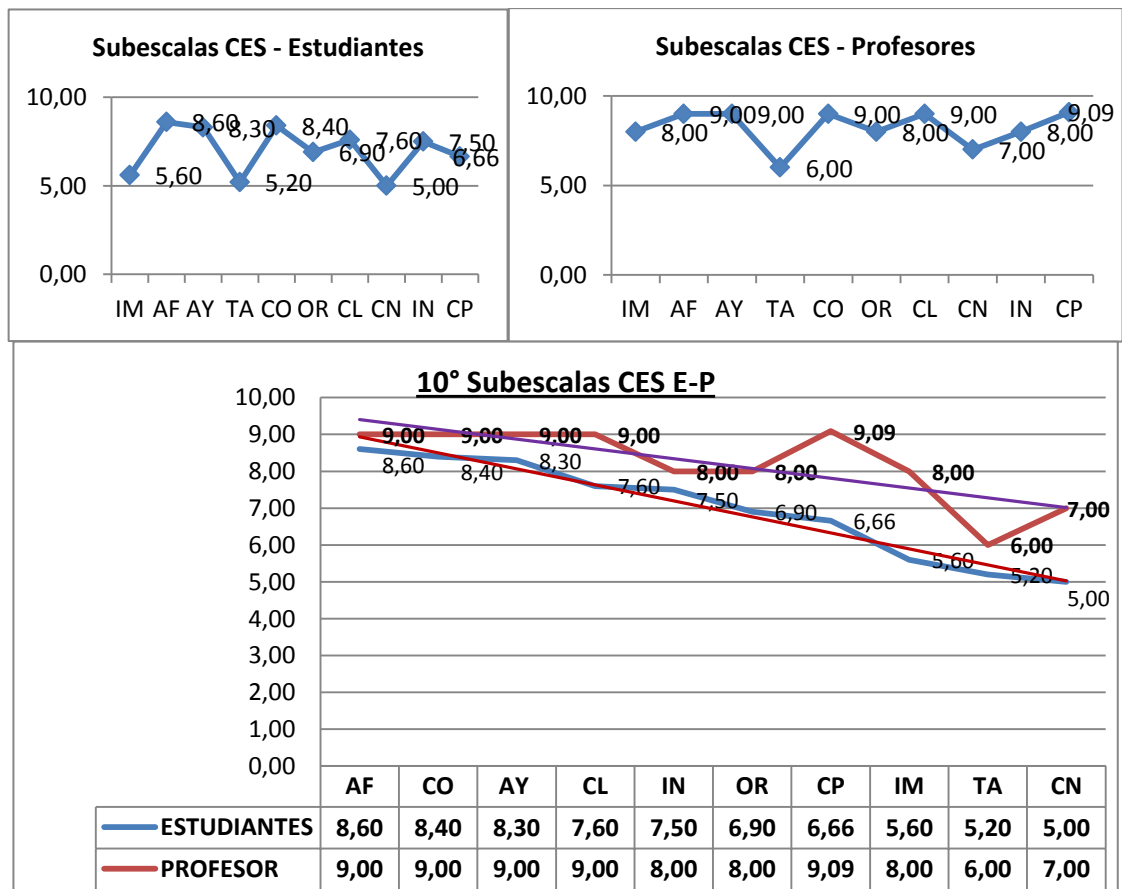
Subescalas CES - Estudiantes

10,00
5,00
0,00

5,60 8,60 8,30 5,20 8,40 6,90 7,60 5,00 7,50 6,66

IM AF AY TA CO OR CL CN IN CP

Subescalas CES - Profesores

10,00
5,00
0,00

8,00 9,00 9,00 6,00 9,00 8,00 9,00 7,00 8,00 9,09

IM AF AY TA CO OR CL CN IN CP

10° Subescalas CES E-P

10,00
9,00
8,00
7,00
6,00
5,00
4,00
3,00
2,00
1,00
0,00

9,00 9,00 9,00 9,00 8,00 8,00 9,09 8,00 6,00 7,00
8,60 8,40 8,30 7,60 7,50 6,90 6,66 5,60 5,20 5,00

| | AF | CO | AY | CL | IN | OR | CP | IM | TA | CN |
|---|---|---|---|---|---|---|---|---|---|---|
| ESTUDIANTES | 8,60 | 8,40 | 8,30 | 7,60 | 7,50 | 6,90 | 6,66 | 5,60 | 5,20 | 5,00 |
| PROFESOR | 9,00 | 9,00 | 9,00 | 9,00 | 8,00 | 8,00 | 9,09 | 8,00 | 6,00 | 7,00 |